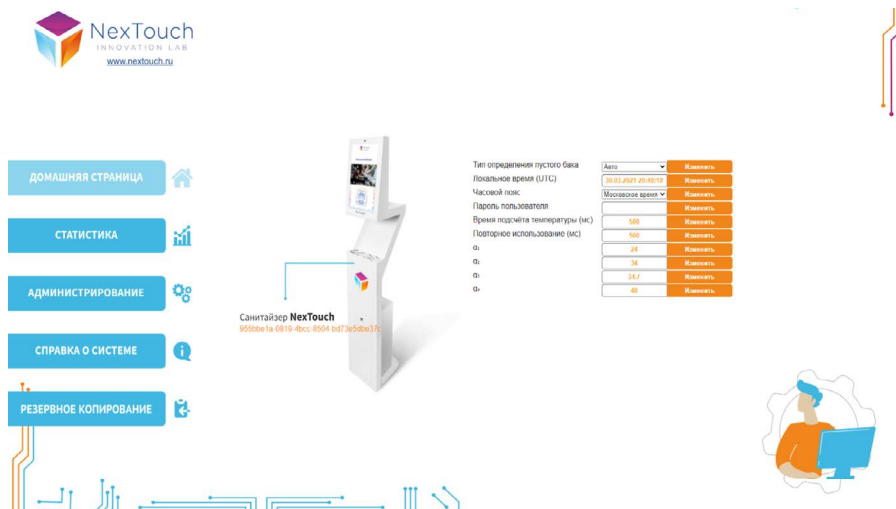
NexTouch
INNOVATION LAB
www.nextouch.ru

ДОМАШНЯЯ СТРАНИЦА
СТАТИСТИКА
АДМИНИСТРИРОВАНИЕ
СПРАВКА О СИСТЕМЕ
РЕЗЕРВНОЕ КОПИРОВАНИЕ

Санитайзер NexTouch
959bbe1a-0819-4bcc-8504-bd73e5dbe37c

| | | |
|---|---|---|
| Тип определения пустого бака | Авто | Изменить |
| Локальное время (UTC) | 30.03.2021 20:49:19 | Изменить |
| Часовой пояс | Московское время | Изменить |
| Пароль пользователя | | Изменить |
| Время подсчёта температуры (мс) | 500 | Изменить |
| Повторное использование (мс) | 500 | Изменить |
| $a_1$ | 24 | Изменить |
| $a_2$ | 34 | Изменить |
| $a_3$ | 24.7 | Изменить |
| $a_4$ | 40 | Изменить |